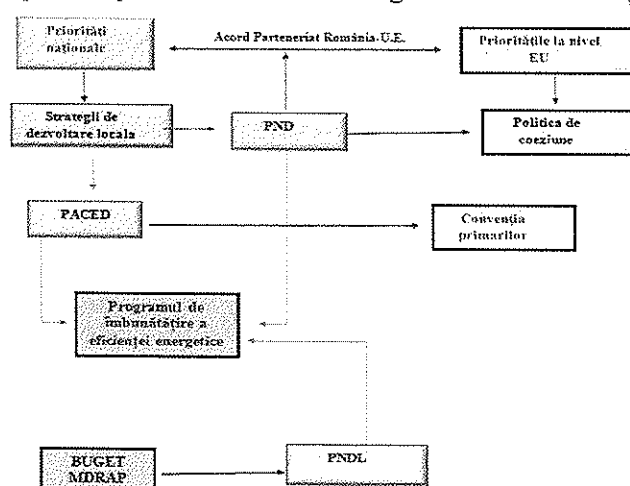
Priorităţi naţionale

Acord Parteneriat România-U.E.

Priorităţile la nivel EU

Strategii de dezvoltare locală

PND

Politica de coeziune

PACED

Convenţia primarilor

Programul de îmbunătăţire a eficienţei energetice

BUGET MDRAP

PNDL